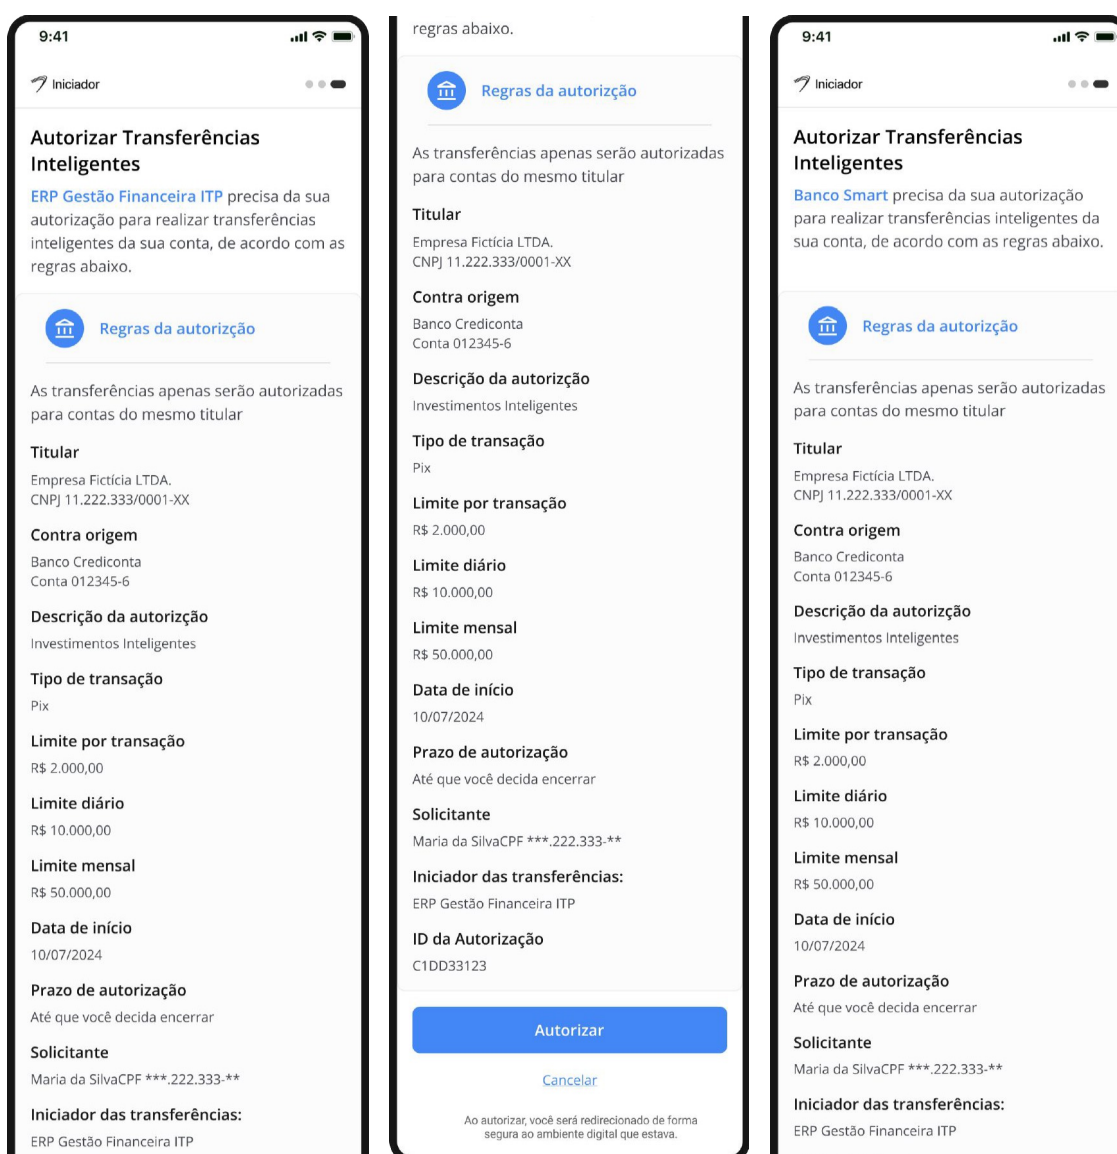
9:41

Iniciador

Autorizar Transferências Inteligentes

ERP Gestão Financeira ITP precisa da sua autorização para realizar transferências inteligentes da sua conta, de acordo com as regras abaixo.

Regras da autorizção

As transferências apenas serão autorizadas para contas do mesmo titular

Titular
Empresa Fictícia LTDA.
CNPJ 11.222.333/0001-XX

Contra origem
Banco Crediconta
Conta 012345-6

Descrição da autorizção
Investimentos Inteligentes

Tipo de transação
Pix

Limite por transação
R$ 2.000,00

Limite diário
R$ 10.000,00

Limite mensal
R$ 50.000,00

Data de início
10/07/2024

Prazo de autorização
Até que você decida encerrar

Solicitante
Maria da SilvaCPF ***.222.333-**

Iniciador das transferências:
ERP Gestão Financeira ITP

regras abaixo.

Regras da autorizção

As transferências apenas serão autorizadas para contas do mesmo titular

Titular
Empresa Fictícia LTDA.
CNPJ 11.222.333/0001-XX

Contra origem
Banco Crediconta
Conta 012345-6

Descrição da autorizção
Investimentos Inteligentes

Tipo de transação
Pix

Limite por transação
R$ 2.000,00

Limite diário
R$ 10.000,00

Limite mensal
R$ 50.000,00

Data de início
10/07/2024

Prazo de autorização
Até que você decida encerrar

Solicitante
Maria da SilvaCPF ***.222.333-**

Iniciador das transferências:
ERP Gestão Financeira ITP

ID da Autorização
C1DD33123

Autorizar

Cancelar

Ao autorizar, você será redirecionado de forma segura ao ambiente digital que estava.

9:41

Iniciador

Autorizar Transferências Inteligentes

Banco Smart precisa da sua autorização para realizar transferências inteligentes da sua conta, de acordo com as regras abaixo.

Regras da autorizção

As transferências apenas serão autorizadas para contas do mesmo titular

Titular
Empresa Fictícia LTDA.
CNPJ 11.222.333/0001-XX

Contra origem
Banco Crediconta
Conta 012345-6

Descrição da autorização
Investimentos Inteligentes

Tipo de transação
Pix

Limite por transação
R$ 2.000,00

Limite diário
R$ 10.000,00

Limite mensal
R$ 50.000,00

Data de início
10/07/2024

Prazo de autorização
Até que você decida encerrar

Solicitante
Maria da SilvaCPF ***.222.333-**

Iniciador das transferências:
ERP Gestão Financeira ITP